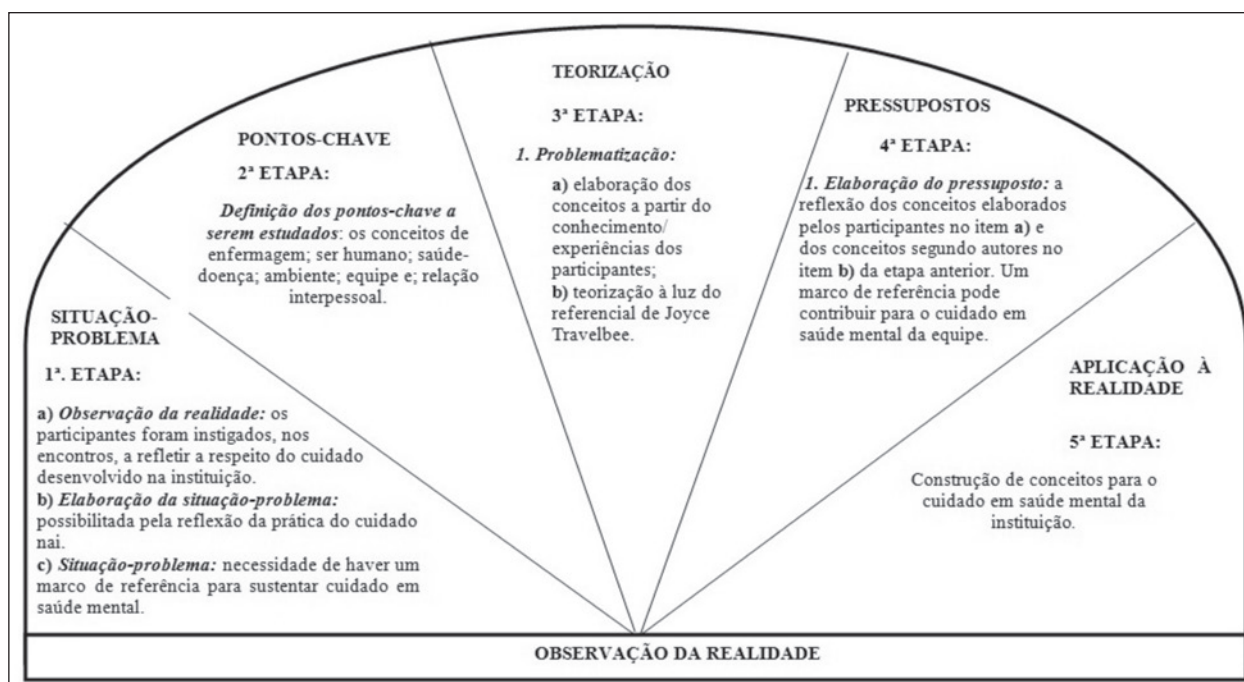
SITUAÇÃO-PROBLEMA

1ª. ETAPA:

a) *Observação da realidade:* os participantes foram instigados, nos encontros, a refletir a respeito do cuidado desenvolvido na instituição.
b) *Elaboração da situação-problema:* possibilitada pela reflexão da prática do cuidado nai.
c) *Situação-problema:* necessidade de haver um marco de referência para sustentar cuidado em saúde mental.

PONTOS-CHAVE

2ª ETAPA:

*Definição dos pontos-chave a serem estudados*: os conceitos de enfermagem; ser humano; saúde-doença; ambiente; equipe e; relação interpessoal.

TEORIZAÇÃO

3ª ETAPA:

*1. Problematização:*

a) elaboração dos conceitos a partir do conhecimento/ experiências dos participantes;
b) teorização à luz do referencial de Joyce Travelbee.

PRESSUPOSTOS

4ª ETAPA:

*1. Elaboração do pressuposto:* a reflexão dos conceitos elaborados pelos participantes no item a) e dos conceitos segundo autores no item b) da etapa anterior. Um marco de referência pode contribuir para o cuidado em saúde mental da equipe.

APLICAÇÃO À REALIDADE

5ª ETAPA:

Construção de conceitos para o cuidado em saúde mental da instituição.

OBSERVAÇÃO DA REALIDADE